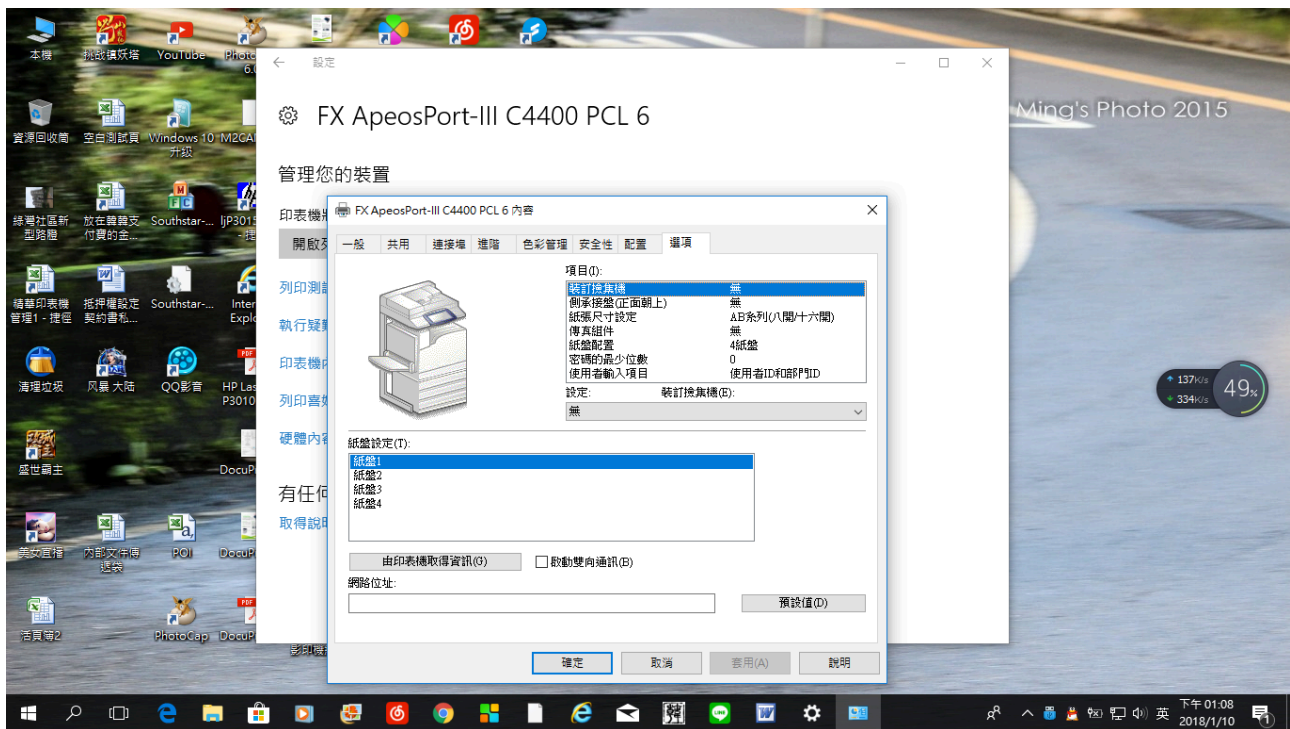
本機
挑戰鎮妖塔
YouTube
Photo 6.0
資源回收筒
空白測試頁
Windows 10 升級
M2CA
綠蔭社區新型路燈
放在醫發支付費的金...
Southstar-...
IjP3015 - 捷
精華印表機管理1 - 捷徑
抵押權設定契約書私...
Southstar-...
Internet Explo
清理垃圾
风暴 大陆
QQ影音
HP Las P3010
盛世霸主
DocuP
美女直播
內部文件傳送袋
POI
DocuP
活頁簿2
PhotoCap
DocuP
影印機

設定

FX ApeosPort-III C4400 PCL 6

管理您的裝置

印表機
開啟
列印測試
執行疑難
印表機內
列印喜好
硬體內容

有任何
取得說明

Ming's Photo 2015

FX ApeosPort-III C4400 PCL 6 內容

一般 | 共用 | 連接埠 | 進階 | 色彩管理 | 安全性 | 配置 | 選項

項目(I):

| | |
|---|---|
| 裝訂接集機 | 無 |
| 側承接盤(正面朝上) | 無 |
| 紙張尺寸設定 | AB系列(八開/十六開) |
| 傳真組件 | 無 |
| 紙盤配置 | 4紙盤 |
| 密碼的最少位數 | 0 |
| 使用者輸入項目 | 使用者ID和部門ID |

設定: 裝訂接集機(E):
無

紙盤設定(T):
紙盤1
紙盤2
紙盤3
紙盤4

由印表機取得資訊(G)
啟動雙向通訊(B)
網路位址:
預設值(D)

確定 | 取消 | 套用(A) | 說明

137K/s
334K/s
49%

英
下午 01:08
2018/1/10
1